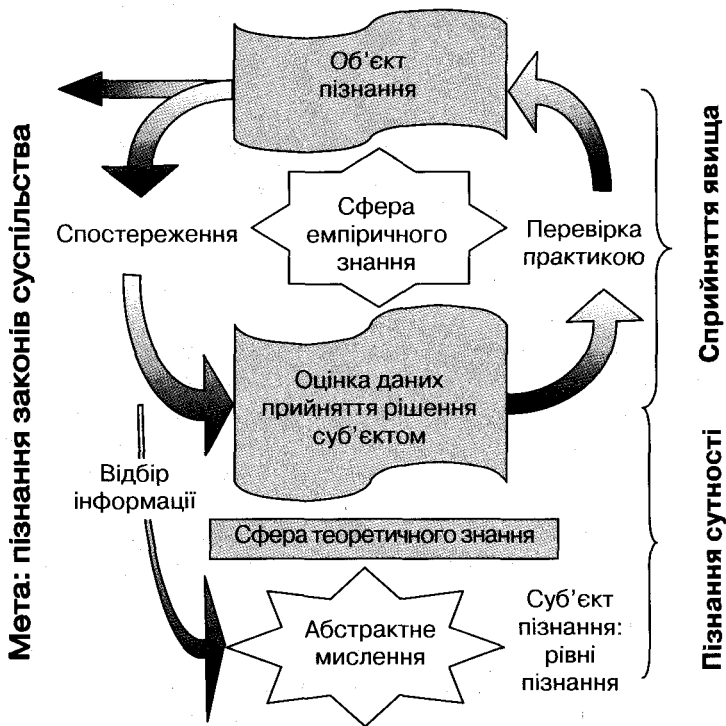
Мета: пізнання законів суспільства

Об'єкт пізнання

Спостереження

Сфера емпіричного знання

Перевірка практикою

Оцінка даних прийняття рішення суб'єктом

Відбір інформації

Сфера теоретичного знання

Абстрактне мислення

Суб'єкт пізнання: рівні пізнання

Сприйняття явища

Пізнання сутності